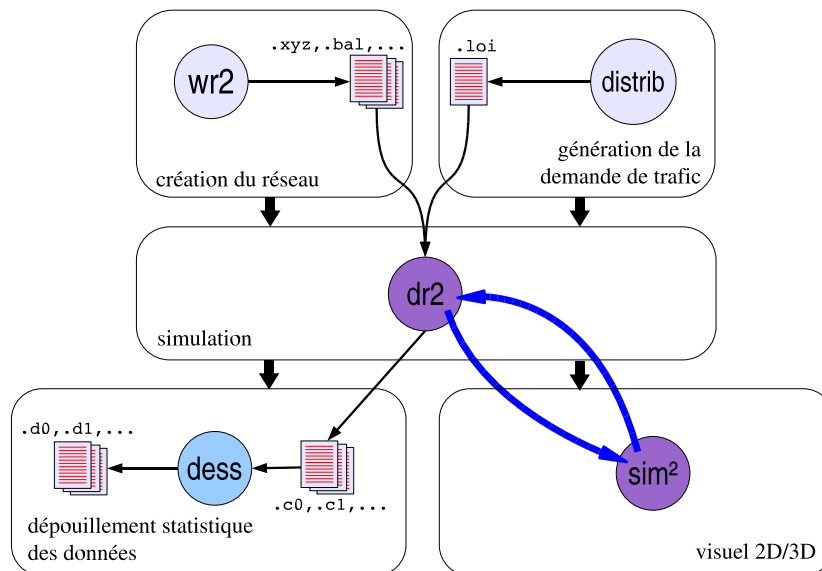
.xyz,.bal,...

wr2

création du réseau

.loi

distrib

génération de la demande de trafic

dr2

simulation

.d0,.d1,...

dess

.c0,.c1,...

dépouillement statistique des données

$sim^2$

visuel 2D/3D